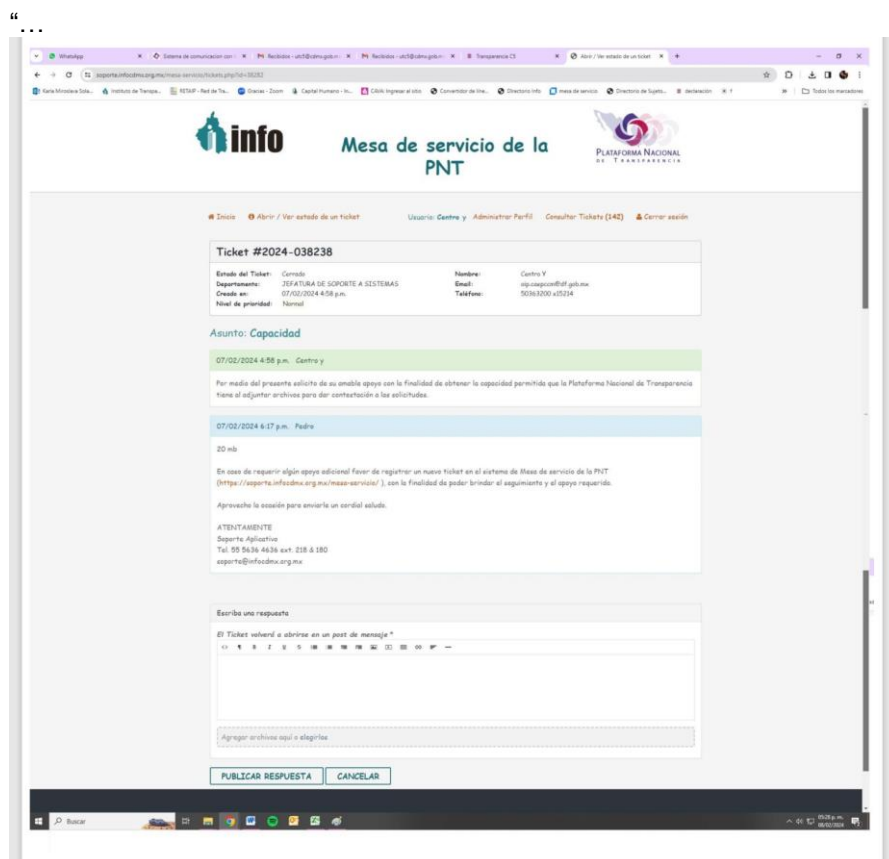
"...

WhatsApp | Sistema de comunicacion con | Recibidos - utcf@cdmx.gob.mx | Recibidos - utcf@cdmx.gob.mx | Transparencia CS | Abrir / Ver estado de un ticket

soporte.infocdmx.org.mx/mesa-servicio/tickets.php?id=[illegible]

info

Mesa de servicio de la PNT

PLATAFORMA NACIONAL DE TRANSPARENCIA

Inicio   Abrir / Ver estado de un ticket   Usuario: Centro y   Administrar Perfil   Consultar Tickets (142)   Cerrar sesión

Ticket #2024-038238

Estado del Ticket: Cerrado
Departamento: JEFATURA DE SOPORTE A SISTEMAS
Creado en: 07/02/2024 4:58 p.m.
Nivel de prioridad: Normal
Nombre: Centro Y
Email: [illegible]
Teléfono: 50363200 x15214

Asunto: Capacidad

07/02/2024 4:58 p.m. Centro y

Por medio del presente solicito de su amable apoyo con la finalidad de obtener la capacidad permitida que la Plataforma Nacional de Transparencia tiene al adjuntar archivos para dar contestación a las solicitudes.

07/02/2024 6:17 p.m. Pedro

20 mb

En caso de requerir algún apoyo adicional favor de registrar un nuevo ticket en el sistema de Mesa de servicio de la PNT (https://soporte.infocdmx.org.mx/mesa-servicio/ ), con la finalidad de poder brindar el seguimiento y el apoyo requerido.

Aprovecho la ocasión para enviarle un cordial saludo.

ATENTAMENTE
Soporte Aplicativo
Tel. 55 5636 4636 ext. 218 & 180
soporte@infocdmx.org.mx

Escriba una respuesta

El Ticket volverá a abrirse en un post de mensaje *

Agregar archivos aquí o elegirlos

PUBLICAR RESPUESTA   CANCELAR

Buscar